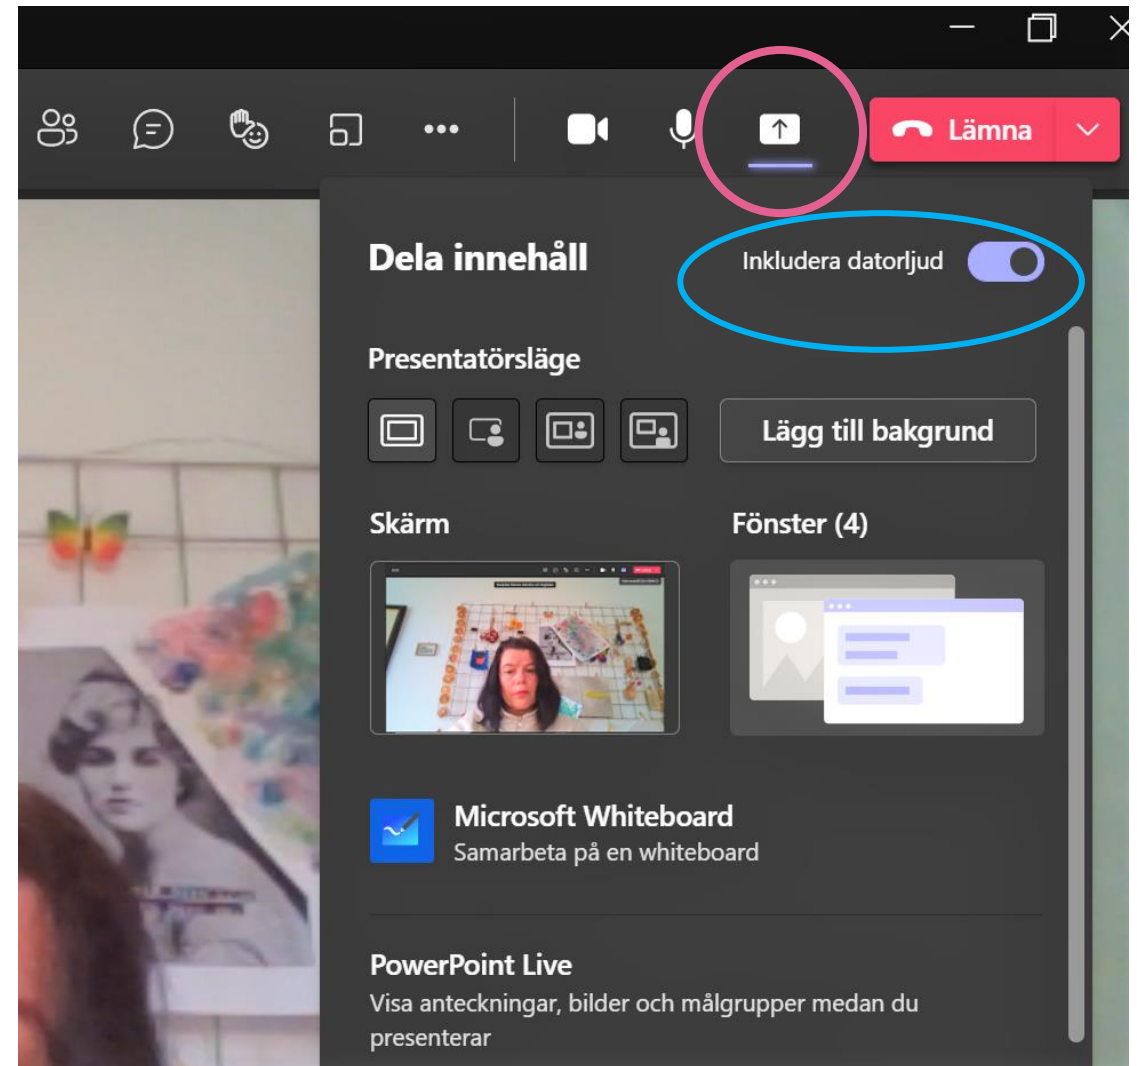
Lämna

Dela innehåll

Inkludera datorljud

Presentatörsläge

Lägg till bakgrund

Skärm

Fönster (4)

Microsoft Whiteboard
Samarbeta på en whiteboard

PowerPoint Live
Visa anteckningar, bilder och målgrupper medan du presenterar